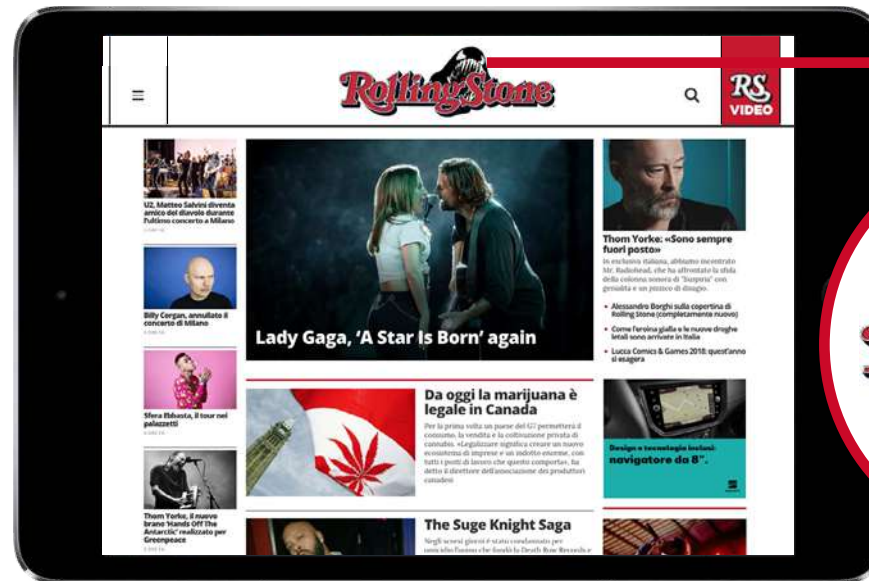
≡

Rolling Stone

RS VIDEO

U2, Matteo Salvini diventa amico del diavolo durante l'ultimo concerto a Milano

Billy Corgan, annullato il concerto di Milano

Sfera Ebbasta, il tour nei palazzetti

Thom Yorke, il nuovo brano 'Hands Off The Antarctic' realizzato per Greenpeace

Lady Gaga, 'A Star Is Born' again

Thom Yorke: «Sono sempre fuori posto»

In esclusiva italiana, abbiamo incontrato Mr. Radiohead, che ha affrontato la sfida della colonna sonora di "Suspiria" con gentilezza e un pizzico di disagio.

• Alessandro Borghi sulla copertina di Rolling Stone (completamente nuovo)

• Come l'eroina gialla e le nuove droghe letali sono arrivate in Italia

• Lucca Comics & Games 2018: quest'anno si esagera

Da oggi la marijuana è legale in Canada

Per la prima volta un paese del G7 permetterà il consumo, la vendita e la coltivazione privata di cannabis. «Legalizzare significa creare un nuovo ecosistema di imprese e un indotto enorme, con tutti i posti di lavoro che questo comporta», ha detto il direttore dell'associazione dei produttori canadesi

Design e tecnologia inclusi: navigatore da 8".

The Suge Knight Saga

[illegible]